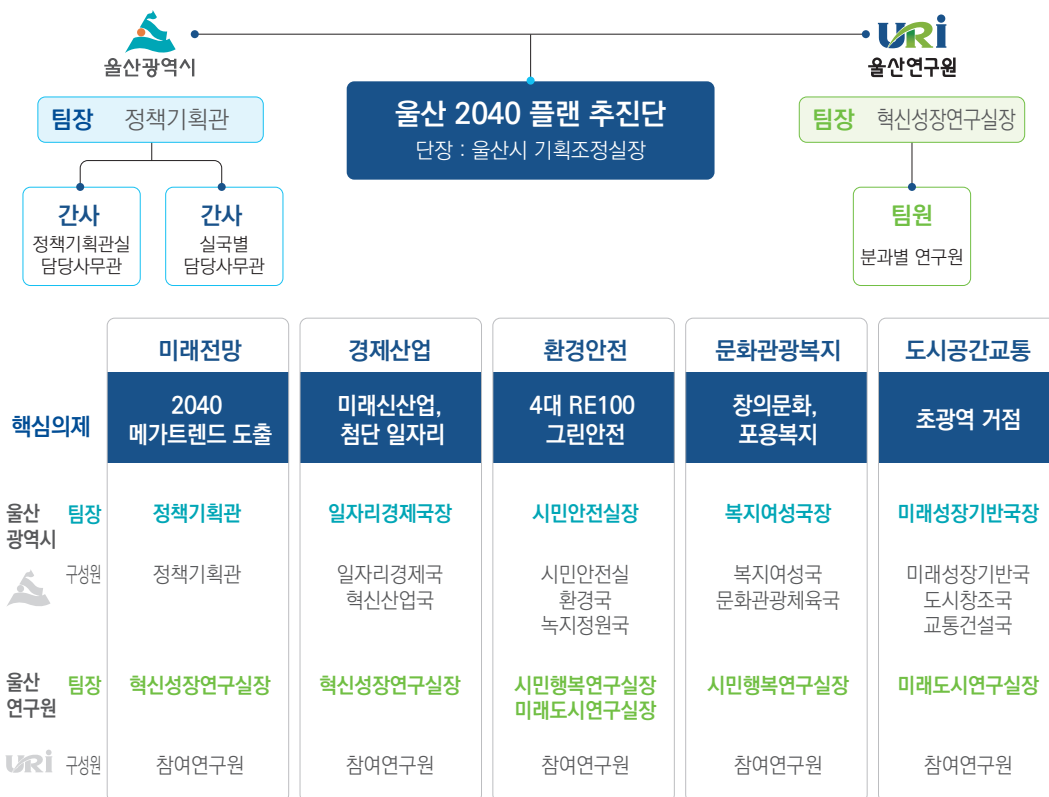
울산광역시

URi
울산연구원

울산 2040 플랜 추진단
단장 : 울산시 기획조정실장

팀장 정책기획관

간사
정책기획관실 담당사무관

간사
실국별 담당사무관

팀장 혁신성장연구실장

팀원
분과별 연구원

| | | 미래전망 | 경제산업 | 환경안전 | 문화관광복지 | 도시공간교통 |
|---|---|---|---|---|---|---|
| 핵심의제 | | 2040 메가트렌드 도출 | 미래신산업, 첨단 일자리 | 4대 RE100 그린안전 | 창의문화, 포용복지 | 초광역 거점 |
| 울산 광역시 | 팀장 | 정책기획관 | 일자리경제국장 | 시민안전실장 | 복지여성국장 | 미래성장기반국장 |
| | 구성원 | 정책기획관 | 일자리경제국 혁신산업국 | 시민안전실 환경국 녹지정원국 | 복지여성국 문화관광체육국 | 미래성장기반국 도시창조국 교통건설국 |
| 울산 연구원 | 팀장 | 혁신성장연구실장 | 혁신성장연구실장 | 시민행복연구실장 미래도시연구실장 | 시민행복연구실장 | 미래도시연구실장 |
| URi | 구성원 | 참여연구원 | 참여연구원 | 참여연구원 | 참여연구원 | 참여연구원 |